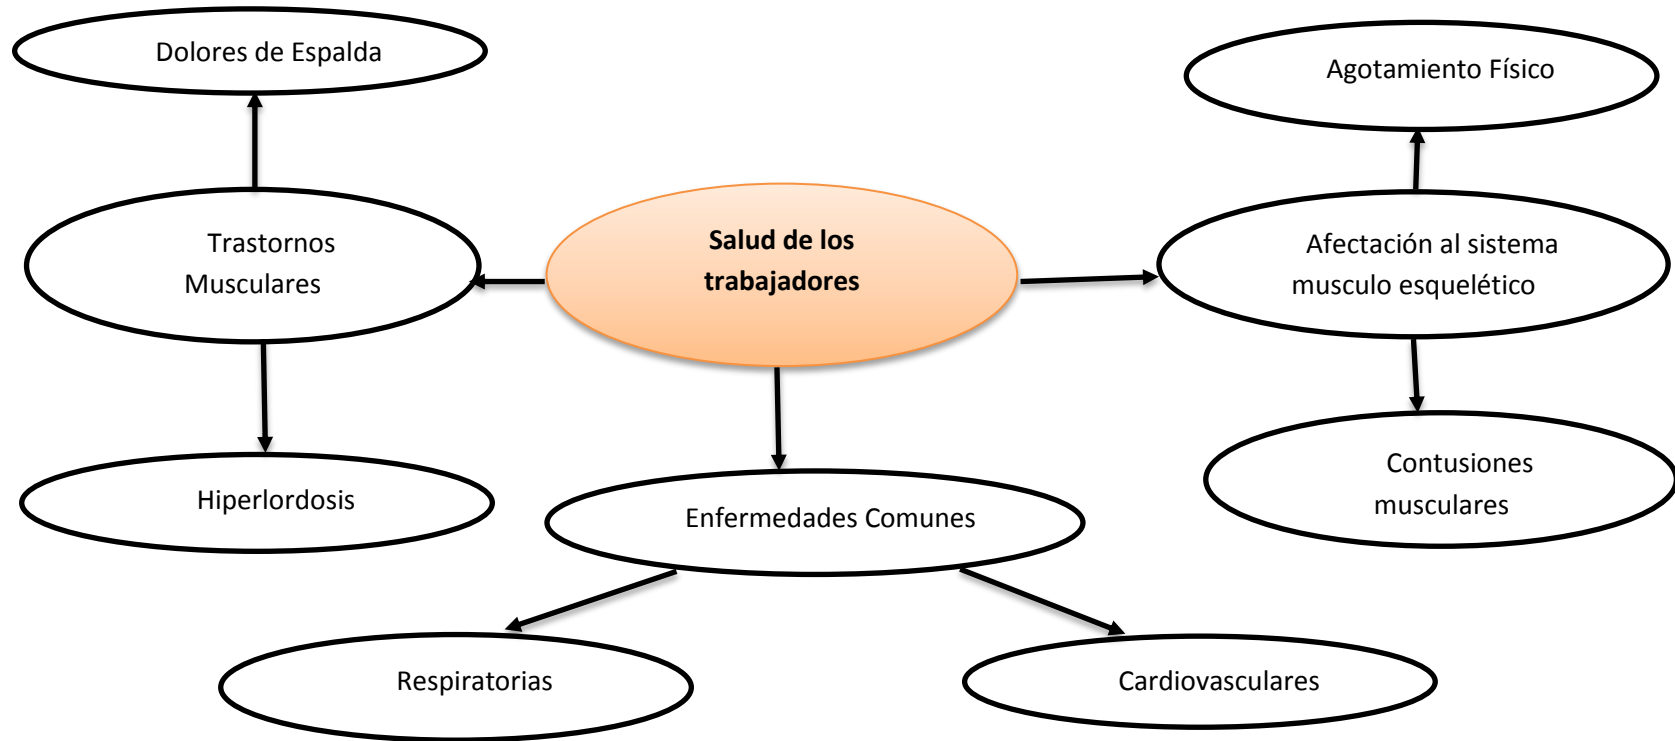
Dolores de Espalda

Agotamiento Físico

Trastornos Musculares

Salud de los trabajadores

Afectación al sistema musculo esquelético

Hiperlordosis

Enfermedades Comunes

Contusiones musculares

Respiratorias

Cardiovasculares